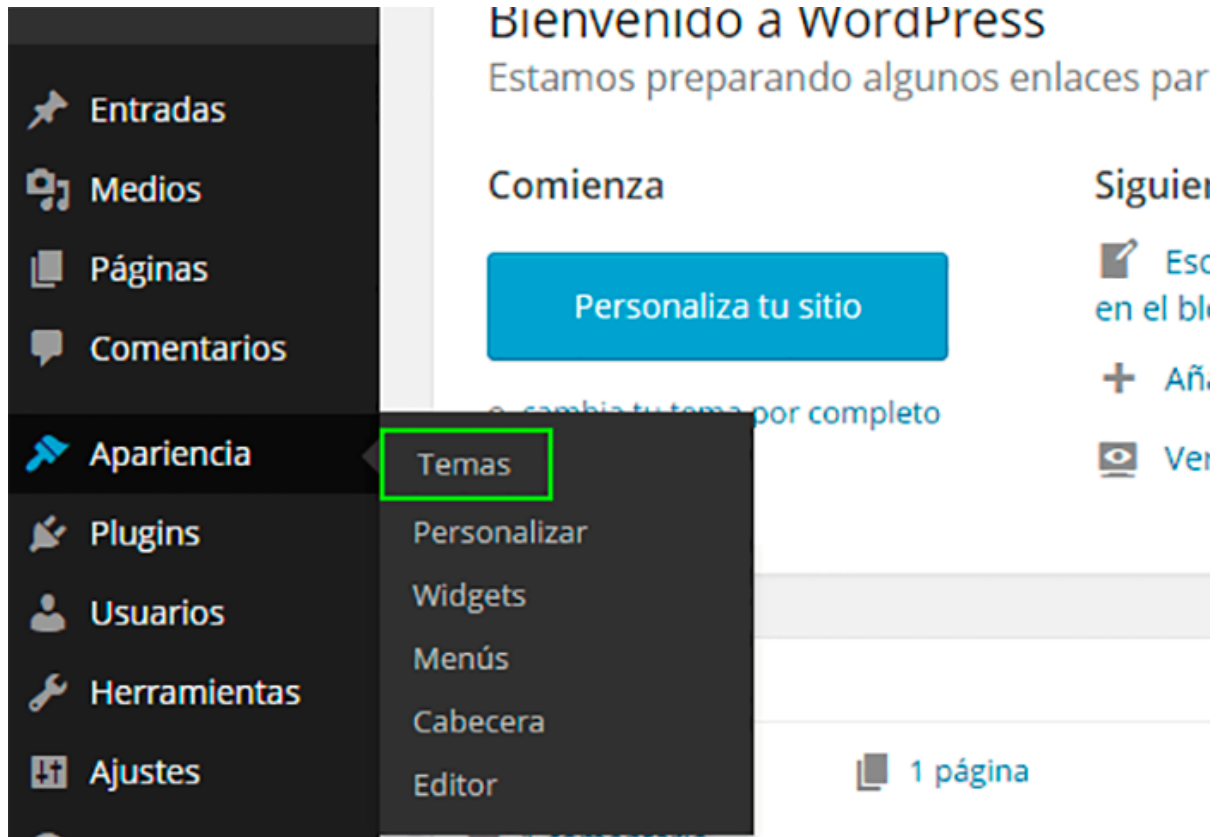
Entradas
Medios
Páginas
Comentarios
Apariencia
Plugins
Usuarios
Herramientas
Ajustes

Temas
Personalizar
Widgets
Menús
Cabecera
Editor

Bienvenido a WordPress
Estamos preparando algunos enlaces par

Comienza

Personaliza tu sitio

o, cambia tu tema por completo

Siguie

Esc
en el bl

Aña

Ve

1 página